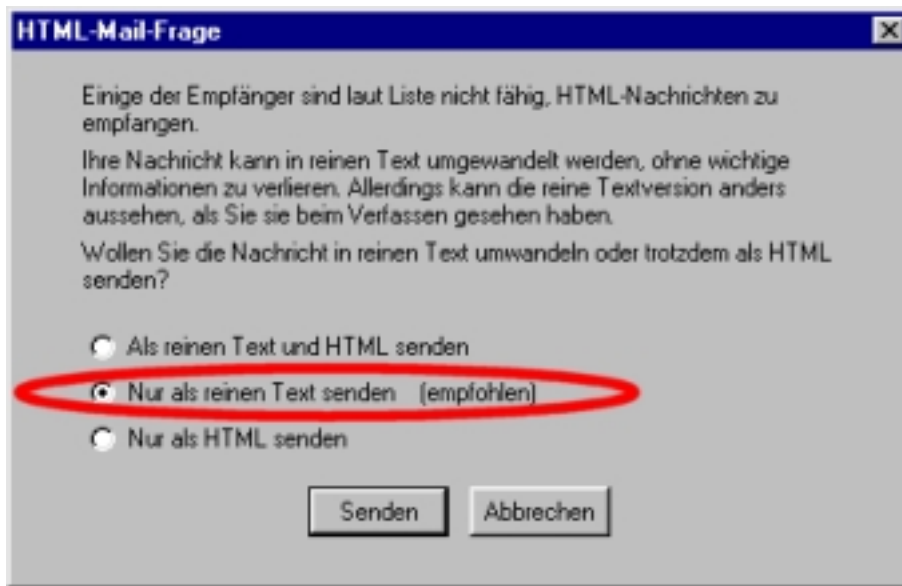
HTML-Mail-Frage

Einige der Empfänger sind laut Liste nicht fähig, HTML-Nachrichten zu empfangen.

Ihre Nachricht kann in reinen Text umgewandelt werden, ohne wichtige Informationen zu verlieren. Allerdings kann die reine Textversion anders aussehen, als Sie sie beim Verfassen gesehen haben.

Wollen Sie die Nachricht in reinen Text umwandeln oder trotzdem als HTML senden?

Als reinen Text und HTML senden

Nur als reinen Text senden (empfohlen)

Nur als HTML senden

Senden

Abbrechen